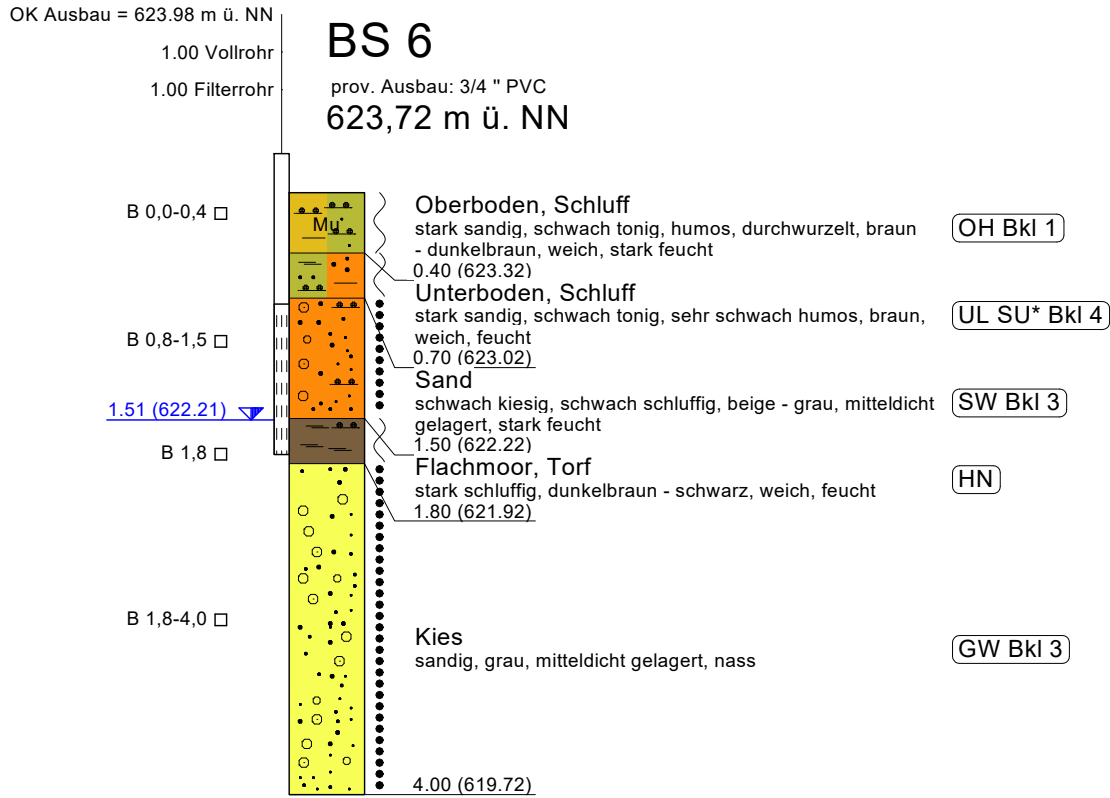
OK Ausbau = 623.98 m ü. NN

1.00 Vollrohr

1.00 Filterrohr

BS 6

prov. Ausbau: 3/4 " PVC

623,72 m ü. NN

B 0,0-0,4

Mu

Oberboden, Schluff
stark sandig, schwach tonig, humos, durchwurzelt, braun - dunkelbraun, weich, stark feucht

OH Bkl 1

0.40 (623.32)

Unterboden, Schluff
stark sandig, schwach tonig, sehr schwach humos, braun, weich, feucht

UL SU* Bkl 4

B 0,8-1,5

0.70 (623.02)

Sand
schwach kiesig, schwach schluffig, beige - grau, mitteldicht gelagert, stark feucht

SW Bkl 3

1.51 (622.21)

1.50 (622.22)

B 1,8

Flachmoor, Torf
stark schluffig, dunkelbraun - schwarz, weich, feucht

HN

1.80 (621.92)

B 1,8-4,0

Kies
sandig, grau, mitteldicht gelagert, nass

GW Bkl 3

4.00 (619.72)